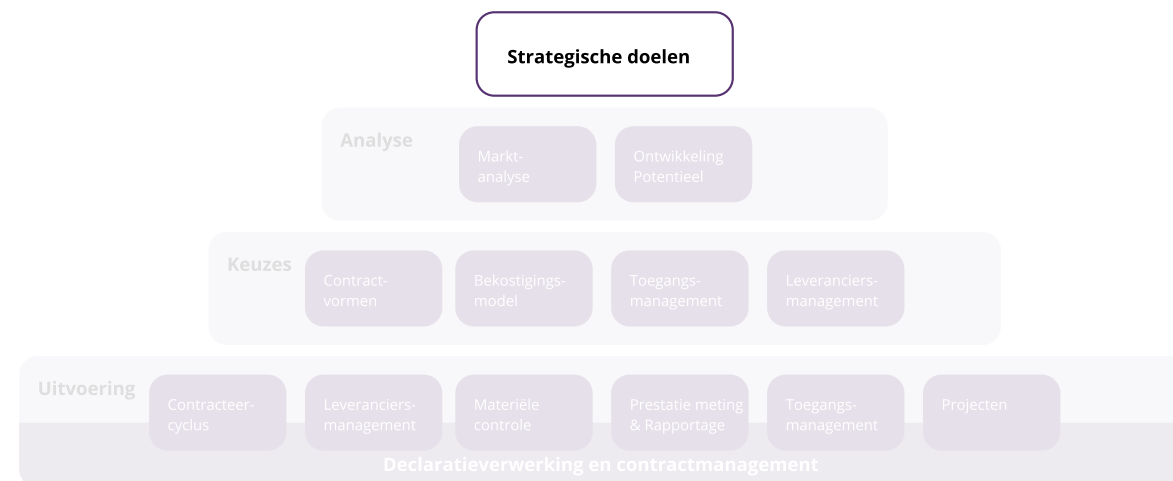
Strategische doelen

Analyse

Markt-analyse

Ontwikkeling Potentieel

Keuzes

Contract-vormen

Bekostigings-model

Toegangs-management

Leveranciers-management

Uitvoering

Contracteer-cyclus

Leveranciers-management

Materiële controle

Prestatie meting & Rapportage

Toegangs-management

Projecten

Declaratieverwerking en contractmanagement